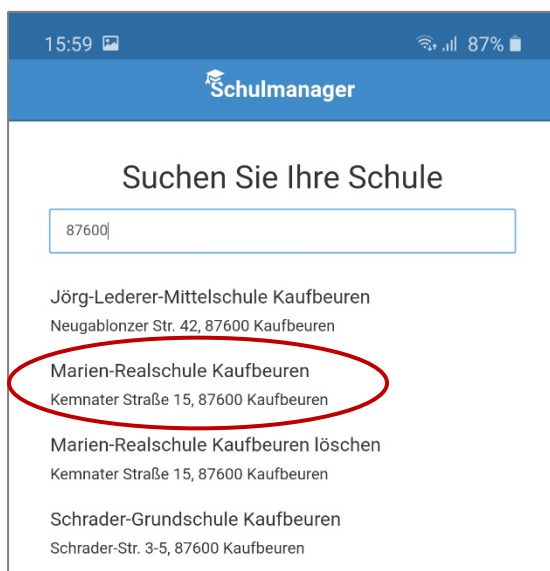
15:59 87%

Schulmanager

Suchen Sie Ihre Schule

87600

Jörg-Lederer-Mittelschule Kaufbeuren
Neugablonzer Str. 42, 87600 Kaufbeuren

Marien-Realschule Kaufbeuren
Kemnater Straße 15, 87600 Kaufbeuren

Marien-Realschule Kaufbeuren löschen
Kemnater Straße 15, 87600 Kaufbeuren

Schrader-Grundschule Kaufbeuren
Schrader-Str. 3-5, 87600 Kaufbeuren